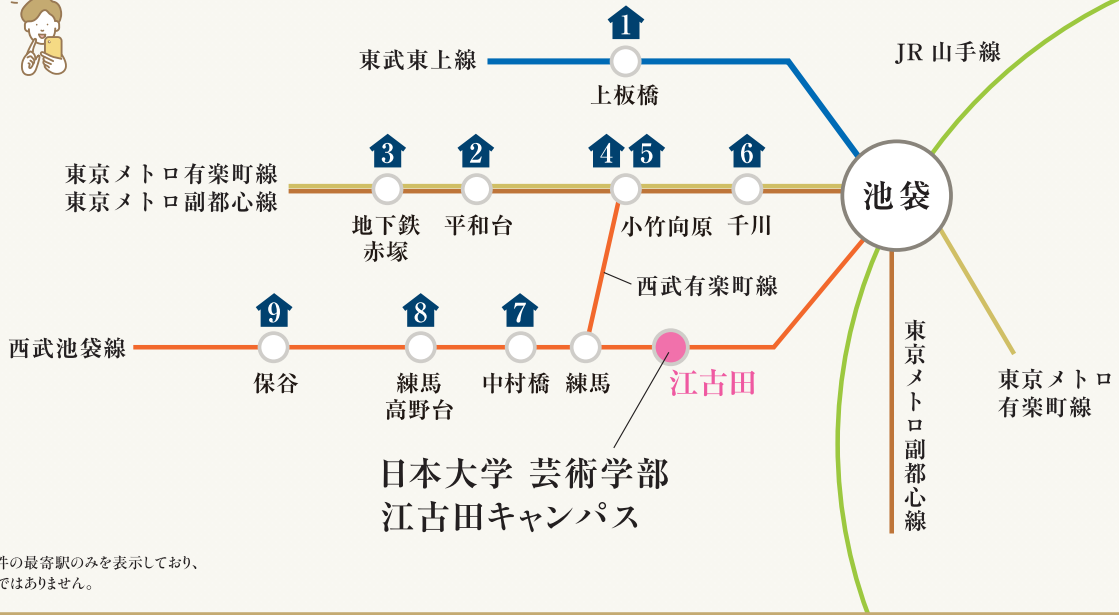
1
東武東上線
上板橋
JR 山手線
3
2
4
5
6
東京メトロ有楽町線
東京メトロ副都心線
池袋
地下鉄赤塚
平和台
小竹向原
千川
西武有楽町線
9
8
7
西武池袋線
保谷
練馬高野台
中村橋
練馬
江古田
東京メトロ副都心線
東京メトロ有楽町線
日本大学 芸術学部
江古田キャンパス
件の最寄駅のみを表示しており、
ではありません。